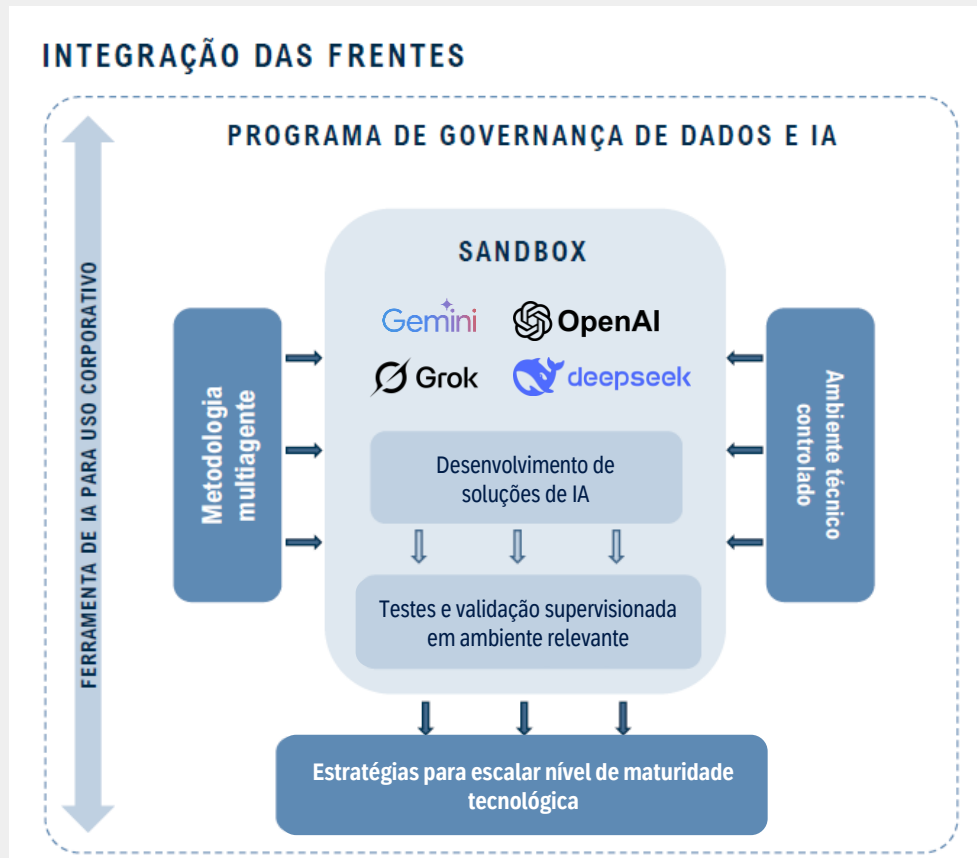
INTEGRAÇÃO DAS FRENTES

PROGRAMA DE GOVERNANÇA DE DADOS E IA

FERRAMENTA DE IA PARA USO CORPORATIVO

SANDBOX

Gemini
OpenAI
Grok
deepseek

Metodologia multiagente

Ambiente técnico controlado

Desenvolvimento de soluções de IA

Testes e validação supervisionada em ambiente relevante

Estratégias para escalar nível de maturidade tecnológica